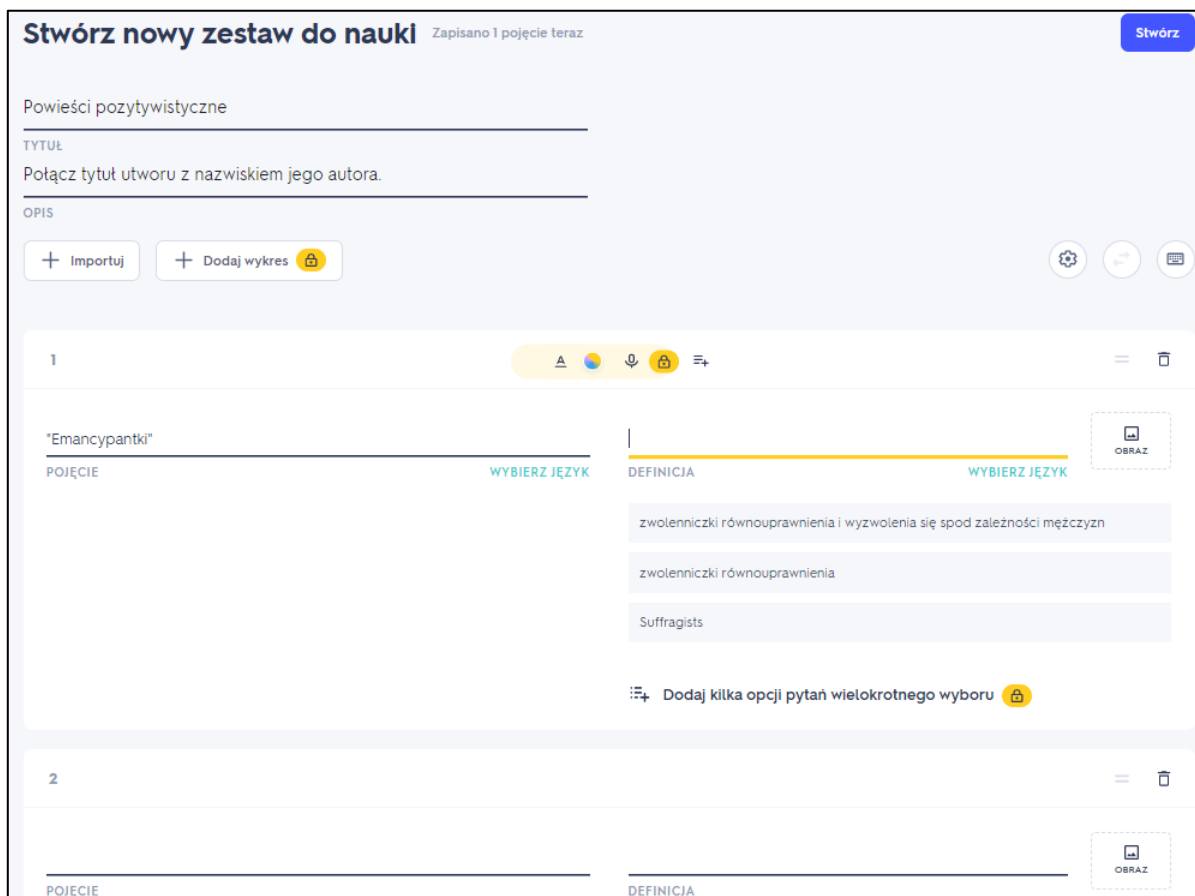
Stwórz nowy zestaw do nauki Zapisano 1 pojęcie teraz

Stwórz

Powieści pozytywistyczne

TYTUŁ

Połącz tytuł utworu z nazwiskiem jego autora.

OPIS

+ Importuj

+ Dodaj wykres

1

"Emancypantki"

POJĘCIE

WYBIERZ JĘZYK

DEFINICJA

WYBIERZ JĘZYK

OBRAZ

zwolenniczki równouprawnienia i wyzwolenia się spod zależności mężczyzn

zwolenniczki równouprawnienia

Suffragists

Dodaj kilka opcji pytań wielokrotnego wyboru

2

OBRAZ

POJĘCIE

DEFINICJA